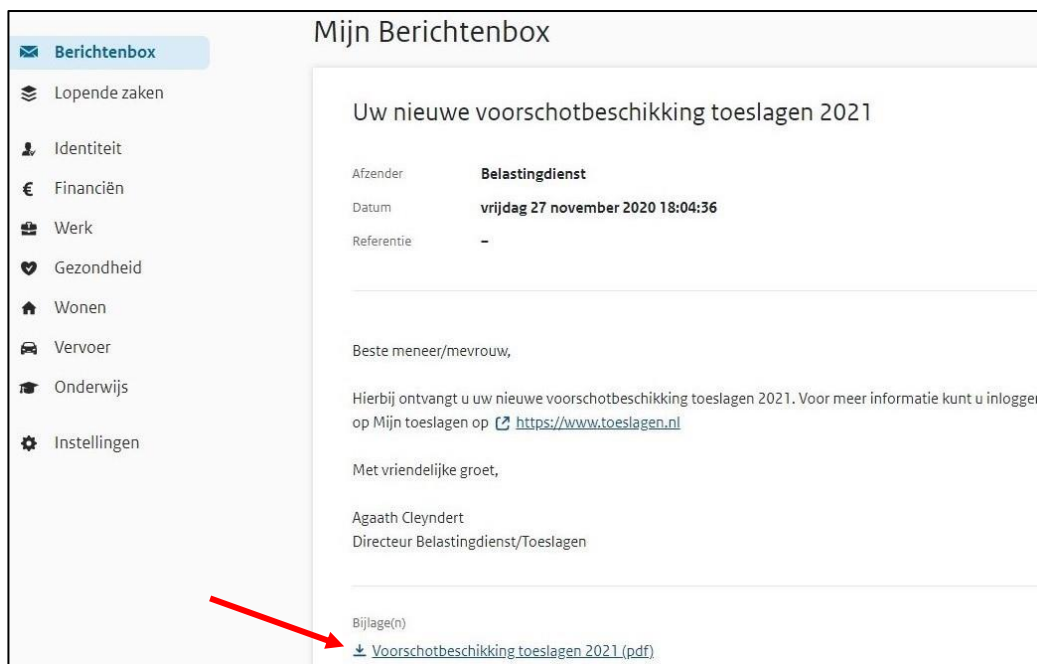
Berichtenbox
Lopende zaken
Identiteit
Financiën
Werk
Gezondheid
Wonen
Vervoer
Onderwijs
Instellingen

Mijn Berichtenbox

Uw nieuwe voorschotbeschikking toeslagen 2021

Afzender Belastingdienst
Datum vrijdag 27 november 2020 18:04:36
Referentie –

Beste meneer/mevrouw,

Hierbij ontvangt u uw nieuwe voorschotbeschikking toeslagen 2021. Voor meer informatie kunt u inloggen op Mijn toeslagen op https://www.toeslagen.nl

Met vriendelijke groet,

Agaath Cleyndert
Directeur Belastingdienst/Toeslagen

Bijlage(n)
Voorschotbeschikking toeslagen 2021 (pdf)